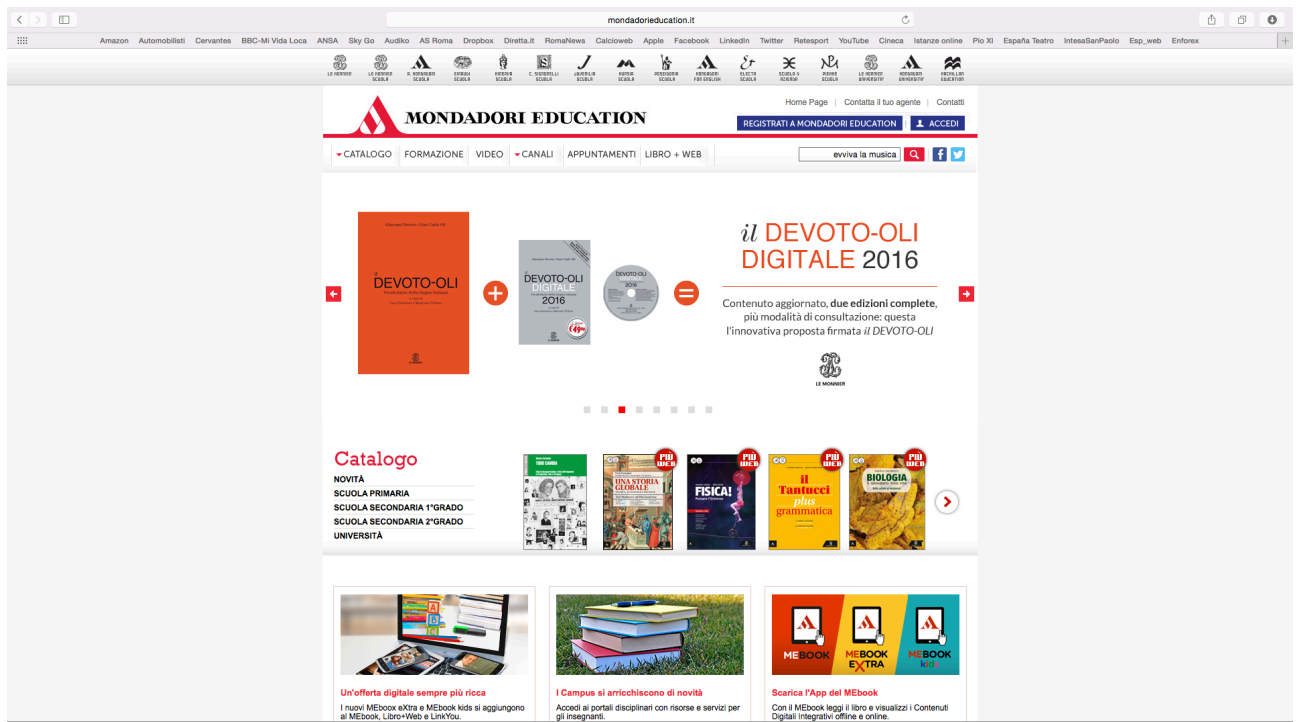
mondadorieducation.it

Amazon Automobilisti Cervantes BBC-Mi Vida Loca ANSA Sky Go Audiko AS Roma Dropbox Diretta.it RomaNews Calcioweb Apple Facebook LinkedIn Twitter Retesport YouTube Cineca Istanze online Pio XI España Teatro IntesaSanPaolo Esp_web Enforex

LE MONNIER | LE MONNIER SCUOLA | A. MONDADORI SCUOLA | EDINSIEME SCUOLA | RIZZOLI EDUCATION | C. SIGNORELLI SCUOLA | JUVENILIA SCUOLA | RANDSI SCUOLA | PIERGIORGIO SCUOLA | MONDADORI FOR ENGLISH | ELECTA SCUOLA | SCUOLA & AZIENDA | PIEMME SCUOLA | LE MONNIER UNIVERSITÀ | MONDADORI UNIVERSITÀ | ARCHILLAN EDUCATION

MONDADORI EDUCATION

Home Page | Contatta il tuo agente | Contatti

REGISTRATI A MONDADORI EDUCATION | ACCEDI

CATALOGO FORMAZIONE VIDEO CANALI APPUNTAMENTI LIBRO + WEB

evviva la musica

DEVOTO-OLI

DEVOTO-OLI DIGITALE 2016

il DEVOTO-OLI DIGITALE 2016

Contenuto aggiornato, due edizioni complete, più modalità di consultazione: questa l'innovativa proposta firmata il DEVOTO-OLI

LE MONNIER

Catalogo
NOVITÀ
SCUOLA PRIMARIA
SCUOLA SECONDARIA 1°GRADO
SCUOLA SECONDARIA 2°GRADO
UNIVERSITÀ

UNA STORIA GLOBALE
FISICA!
il Tantucci plus grammatica
BIOLOGIA

MEBOOK
MEBOOK EXTRA
MEBOOK kids

Un'offerta digitale sempre più ricca
I nuovi MEbook eXtra e MEbook kids si aggiungono al MEbook, Libro+Web e LinkYou.

I Campus si arricchiscono di novità
Accedi ai portali disciplinari con risorse e servizi per gli insegnanti.

Scarica l'App del MEbook
Con il MEbook leggi il libro e visualizzi i Contenuti Digitali Integrativi offline e online.